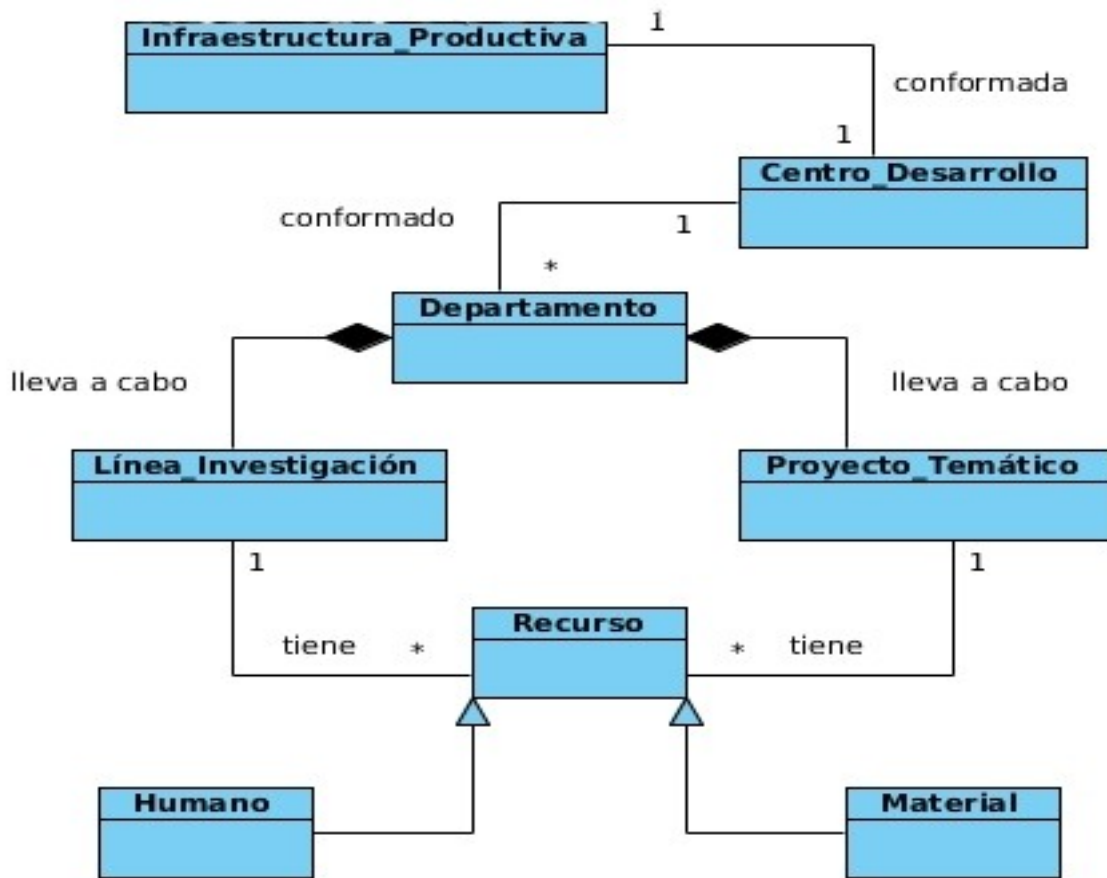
Infraestructura_Productiva

1

conformada

1

Centro_Desarrollo

conformado

1

*

Departamento

lleva a cabo

lleva a cabo

Línea_Investigación

Proyecto_Temático

1

1

Recurso

tiene

*

*

tiene

Humano

Material